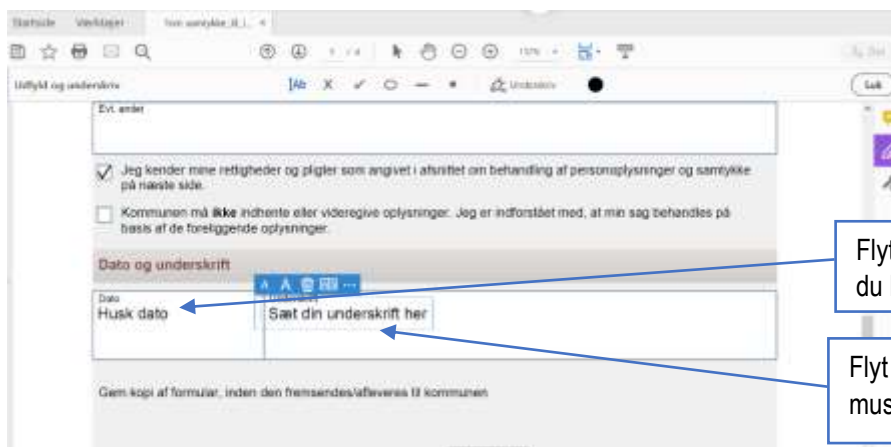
Startside Værktøjer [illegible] ×

1 / 4 112%

Udfyld og underskriv

Ab X ✓ ○ — • Underskriv

Evt. andet

Jeg kender mine rettigheder og pligter som angivet i afsnittet om behandling af personoplysninger og samtykke på næste side.

Kommunen må **ikke** indhente eller videregive oplysninger. Jeg er indforstået med, at min sag behandles på basis af de foreliggende oplysninger.

Dato og underskrift

Dato
Husk dato

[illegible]
Sæt din underskrift her

Gem kopi af formular, inden den fremsendes/afleveres til kommunen

Flyt
du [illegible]

Flyt
mus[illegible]